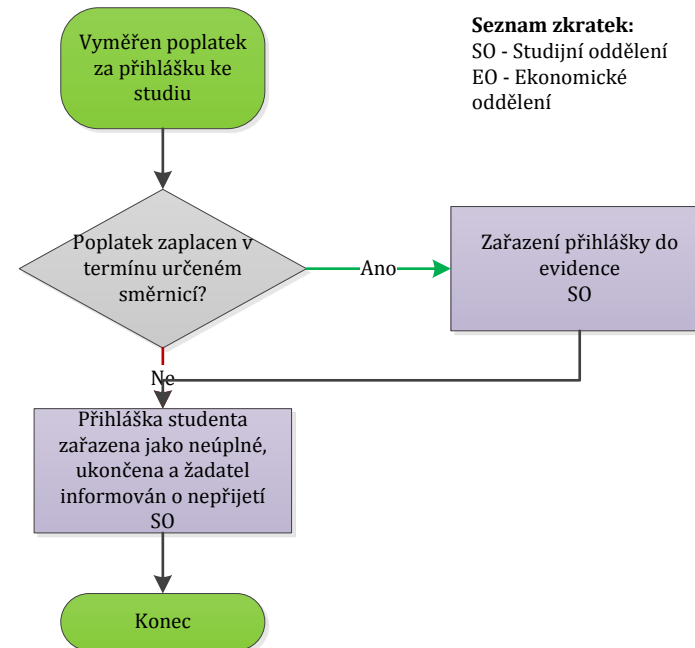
Seznam zkratek:
SO - Studijní oddělení
EO - Ekonomické oddělení

Vyměřen poplatek za přihlášku ke studiu

Poplatek zaplacen v termínu určeném směrnicí?

Ano

Zařazení přihlášky do evidence
SO

Ne

Přihláška studenta zařazena jako neúplné, ukončena a žadatel informován o nepřijetí
SO

Konec